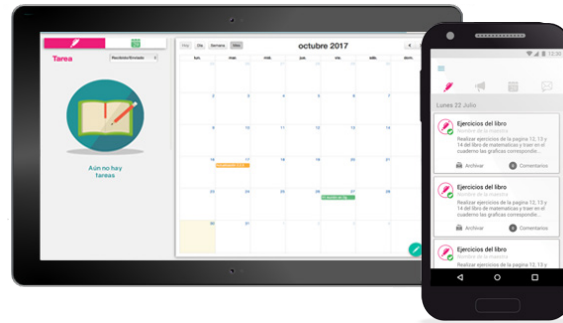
Tarea

Aún no hay tareas

Hoy Día Semana Mes

octubre 2017

lun. mar. mié. jue. vie. sáb. dom.

2 3 4 5 6 7 8
9 10 11 12 13 14 15
16 17 18 19 20 21 22
23 24 25 26 27 28 29
30 31

12:30

Lunes 22 Julio

Ejercicios del libro
Nombre de la materia
Realizar ejercicios de la pagina 12, 13 y 14 del libro de matematicas y traer en el cuaderno las graficas corresponde...
Archivar
Comentarios

Ejercicios del libro
Nombre de la materia
Realizar ejercicios de la pagina 12, 13 y 14 del libro de matematicas y traer en el cuaderno las graficas corresponde...
Archivar
Comentarios

Ejercicios del libro
Nombre de la materia
Realizar ejercicios de la pagina 12, 13 y 14 del libro de matematicas y traer en el cuaderno las graficas corresponde...